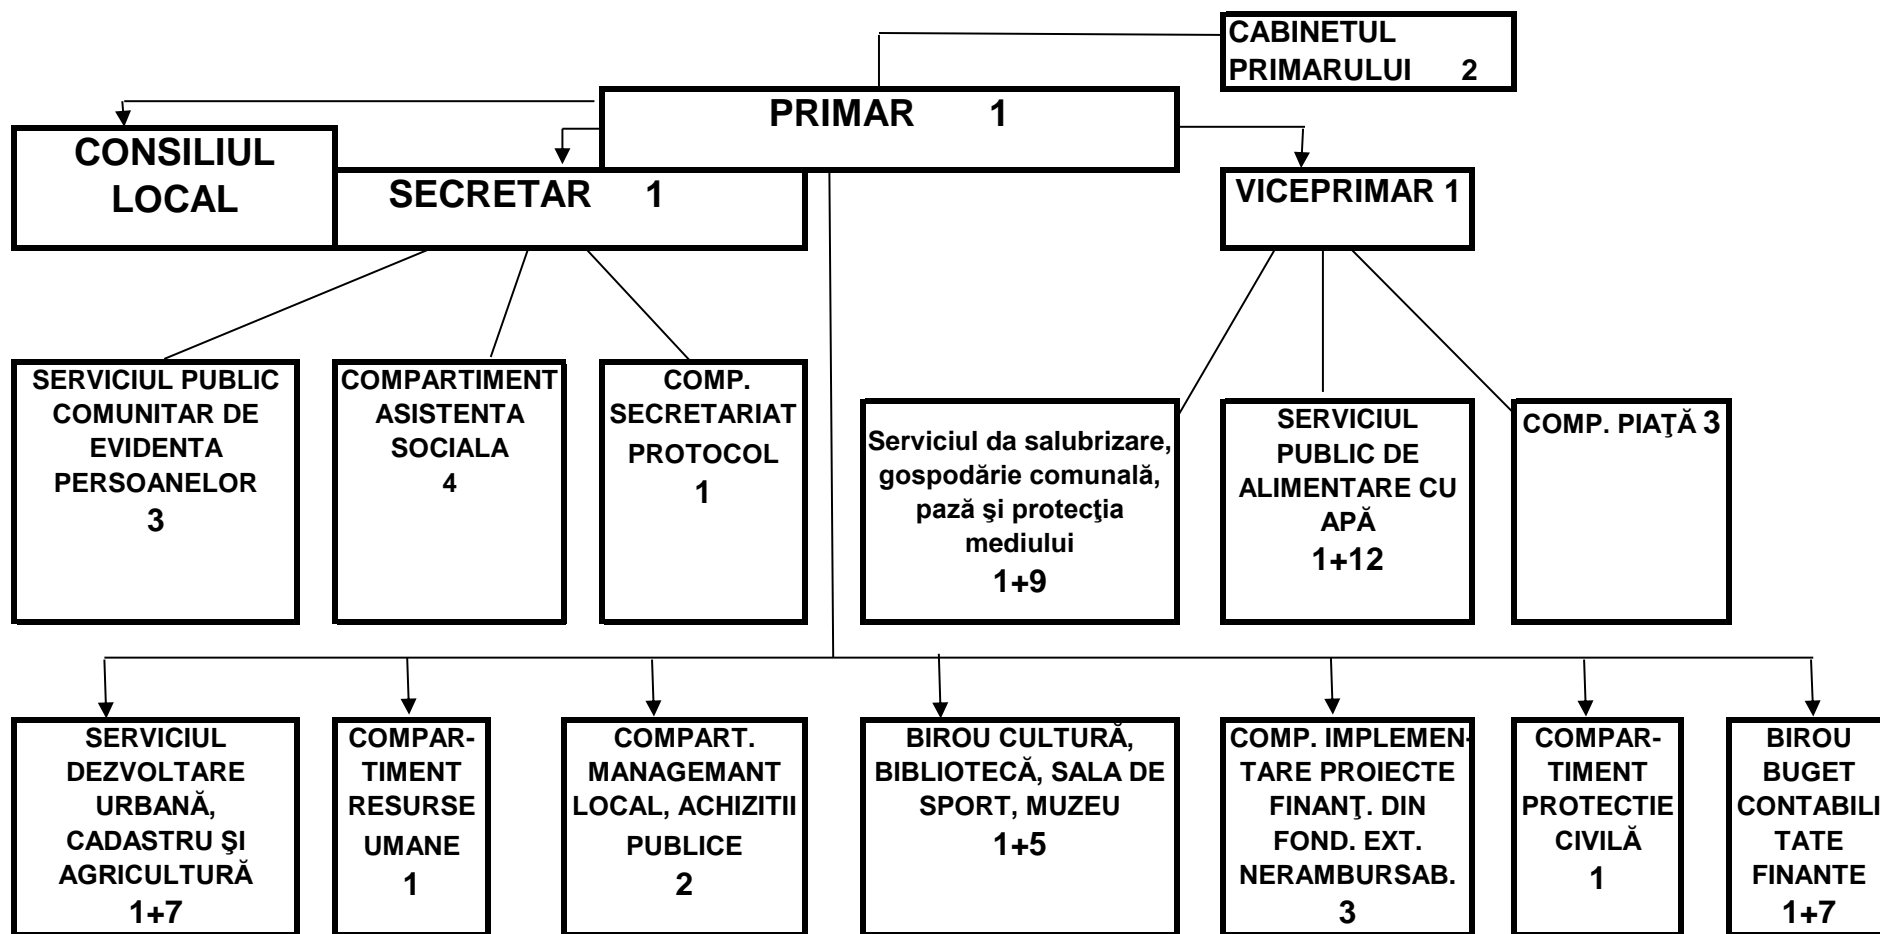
CABINETUL PRIMARULUI 2

PRIMAR 1

CONSILIUL LOCAL

SECRETAR 1

VICEPRIMAR 1

SERVICIUL PUBLIC COMUNITAR DE EVIDENTA PERSOANELOR 3

COMPARTIMENT ASISTENTA SOCIALA 4

COMP. SECRETARIAT PROTOCOL 1

Serviciul da salubrizare, gospodărie comunală, pază şi protecţia mediului 1+9

SERVICIUL PUBLIC DE ALIMENTARE CU APĂ 1+12

COMP. PIAŢĂ 3

SERVICIUL DEZVOLTARE URBANĂ, CADASTRU ŞI AGRICULTURĂ 1+7

COMPARTIMENT RESURSE UMANE 1

COMPART. MANAGEMANT LOCAL, ACHIZITII PUBLICE 2

BIROU CULTURĂ, BIBLIOTECĂ, SALA DE SPORT, MUZEU 1+5

COMP. IMPLEMENTARE PROIECTE FINANŢ. DIN FOND. EXT. NERAMBURSAB. 3

COMPARTIMENT PROTECTIE CIVILĂ 1

BIROU BUGET CONTABILITATE FINANTE 1+7